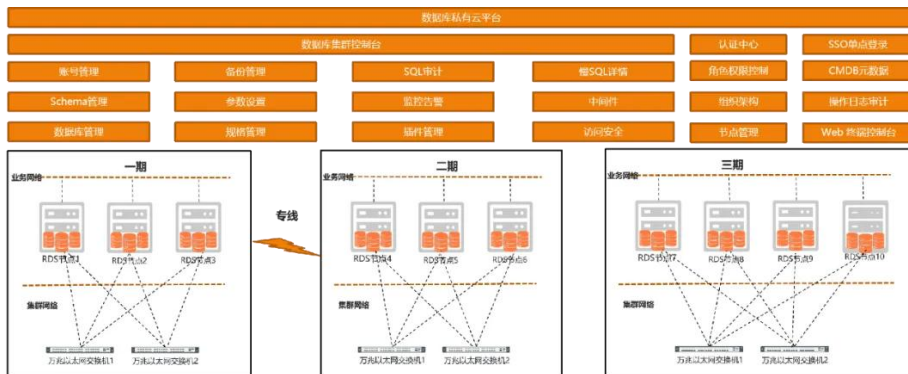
数据库私有云平台

数据库集群控制台

认证中心

SSO单点登录

账号管理

备份管理

SQL审计

慢SQL详情

角色权限控制

CMDB元数据

Schema管理

参数设置

监控告警

中间件

组织架构

操作日志审计

数据库管理

规格管理

插件管理

访问安全

节点管理

Web 数据控制台

一期

业务网络

RDS节点1

RDS节点2

RDS节点3

集群网络

万兆以太网交换机1

万兆以太网交换机2

专线

二期

业务网络

RDS节点4

RDS节点5

RDS节点6

集群网络

万兆以太网交换机1

万兆以太网交换机2

三期

业务网络

RDS节点7

RDS节点8

RDS节点9

RDS节点10

集群网络

万兆以太网交换机1

万兆以太网交换机2